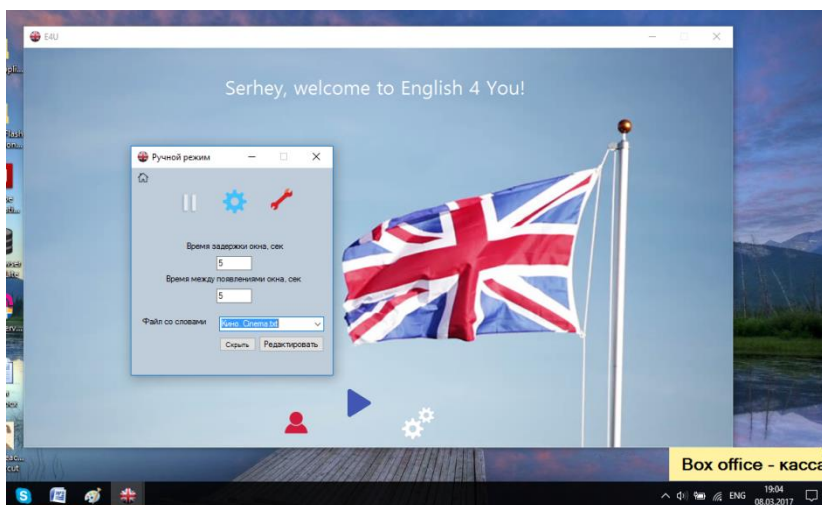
E4U

Serhey, welcome to English 4 You!

Ручной режим

Время задержки окна, сек

5

Время между появлениями окна, сек

5

Файл со словами

Кино. Cinema.txt

Скрыть

Редактировать

Box office - касса

ENG

19:04
08.03.2017